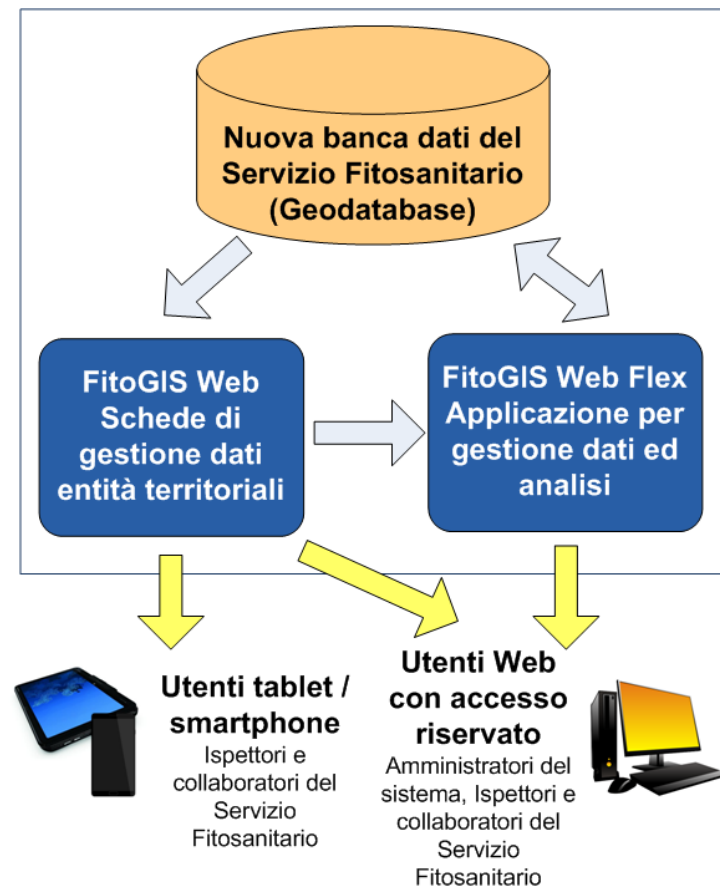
Nuova banca dati del Servizio Fitosanitario (Geodatabase)

FitoGIS Web Schede di gestione dati entità territoriali

FitoGIS Web Flex Applicazione per gestione dati ed analisi

Utenti tablet / smartphone
Ispettori e collaboratori del Servizio Fitosanitario

Utenti Web con accesso riservato
Amministratori del sistema, Ispettori e collaboratori del Servizio Fitosanitario